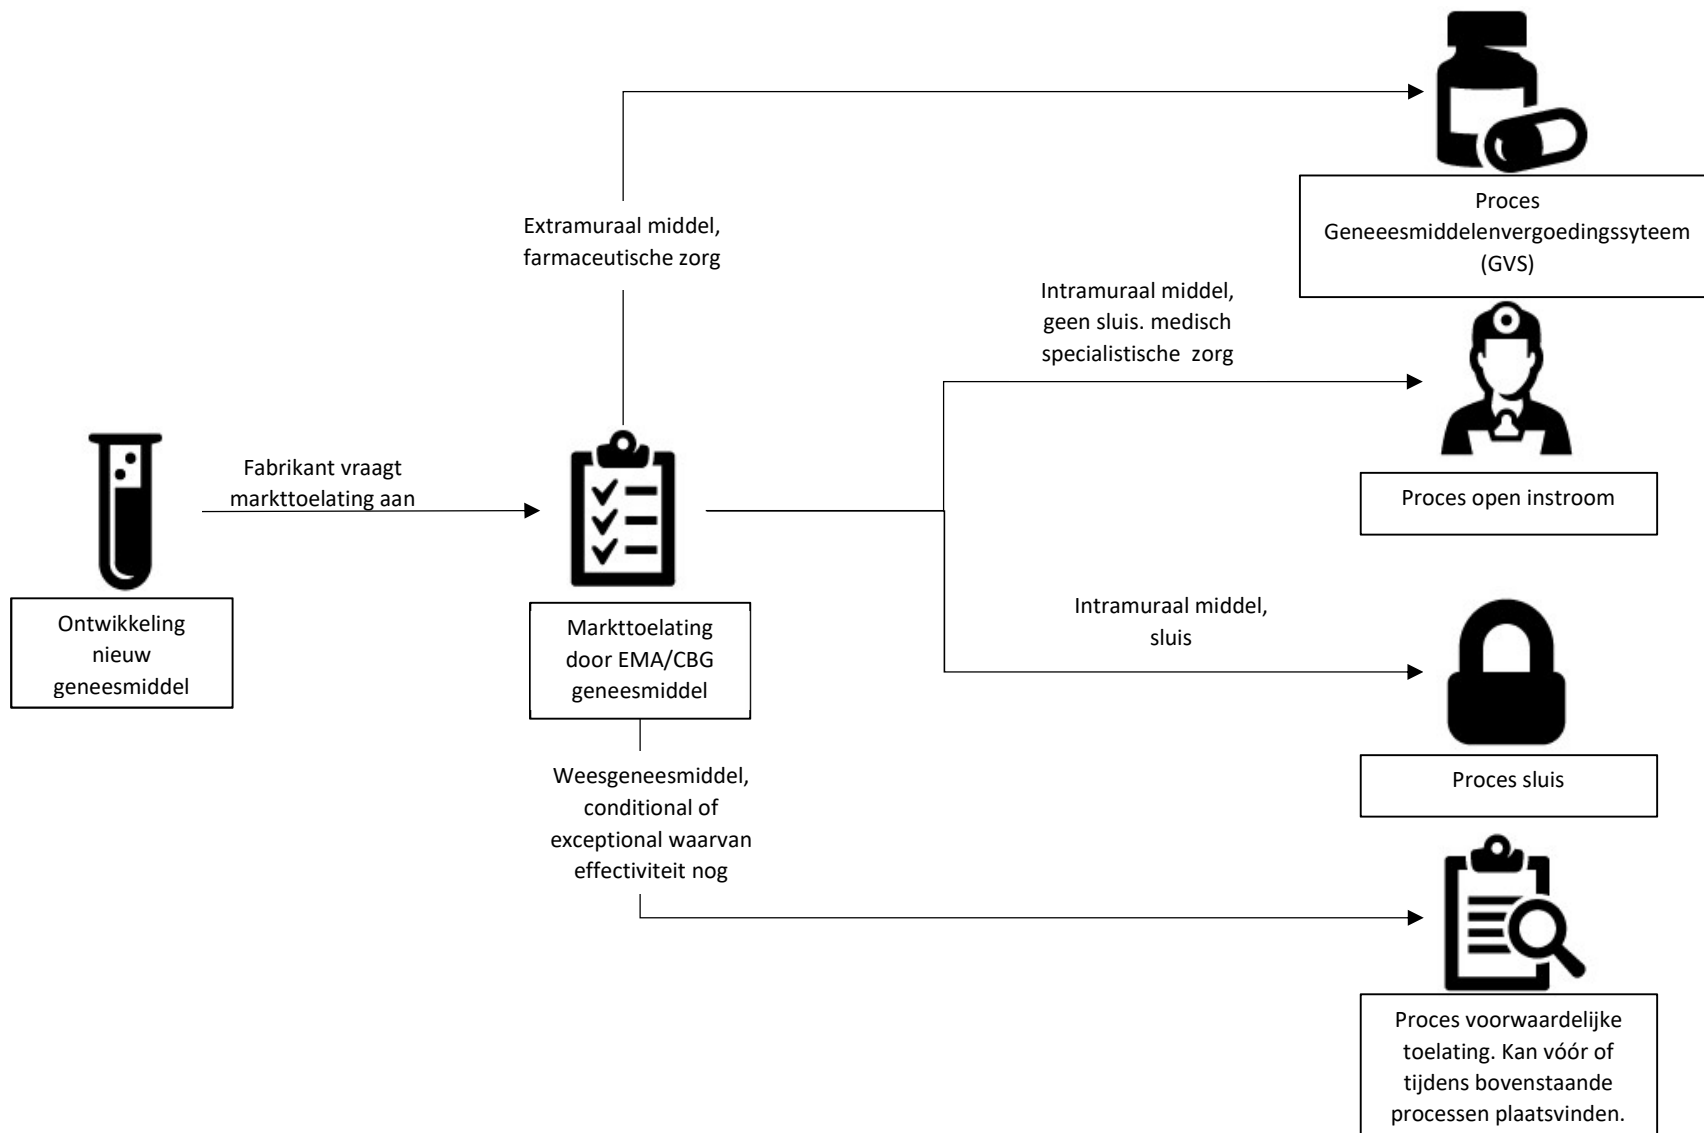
Ontwikkeling nieuw geneesmiddel

Fabrikant vraagt markttoelating aan

Markttoelating door EMA/CBG geneesmiddel

Extramuraal middel, farmaceutische zorg

Proces Geneeesmiddelenvergoedingssyteem (GVS)

Intramuraal middel, geen sluis. medisch specialistische zorg

Proces open instroom

Intramuraal middel, sluis

Proces sluis

Weesgeneesmiddel, conditional of exceptional waarvan effectiviteit nog

Proces voorwaardelijke toelating. Kan vóór of tijdens bovenstaande processen plaatsvinden.